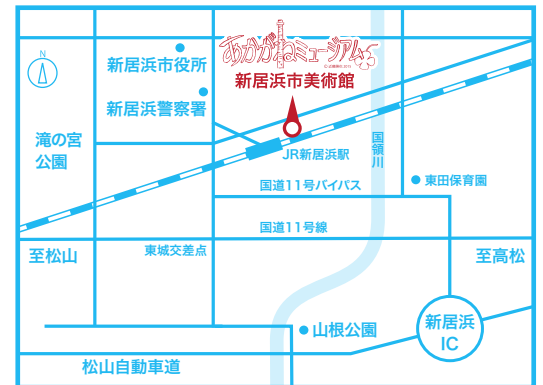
N

あかがねミュージアム

新居浜市総合文化施設

新居浜市美術館

新居浜市役所

新居浜警察署

滝の宮公園

JR新居浜駅

国領川

国道11号バイパス

東田保育園

国道11号線

至松山

東城交差点

至高松

山根公園

新居浜IC

松山自動車道